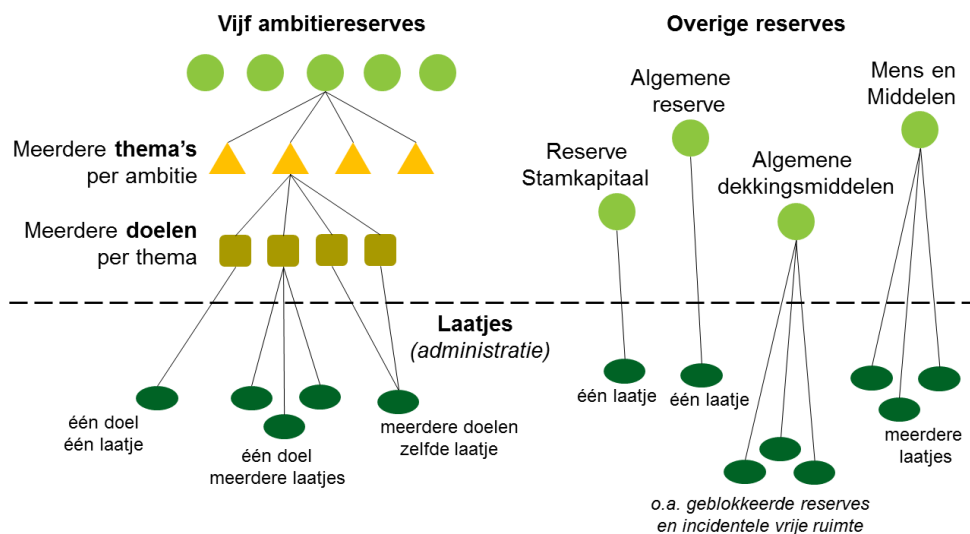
Vijf ambitiereserves

Overige reserves

Meerdere thema's per ambitie

Meerdere doelen per thema

Reserve Stamkapitaal

Algemene reserve

Algemene dekkingsmiddelen

Mens en Middelen

Laatjes
(administratie)

één doel
één laatje

één doel
meerdere laatjes

meerdere doelen
zelfde laatje

één laatje

één laatje

o.a. geblokkeerde reserves en incidentele vrije ruimte

meerdere laatjes